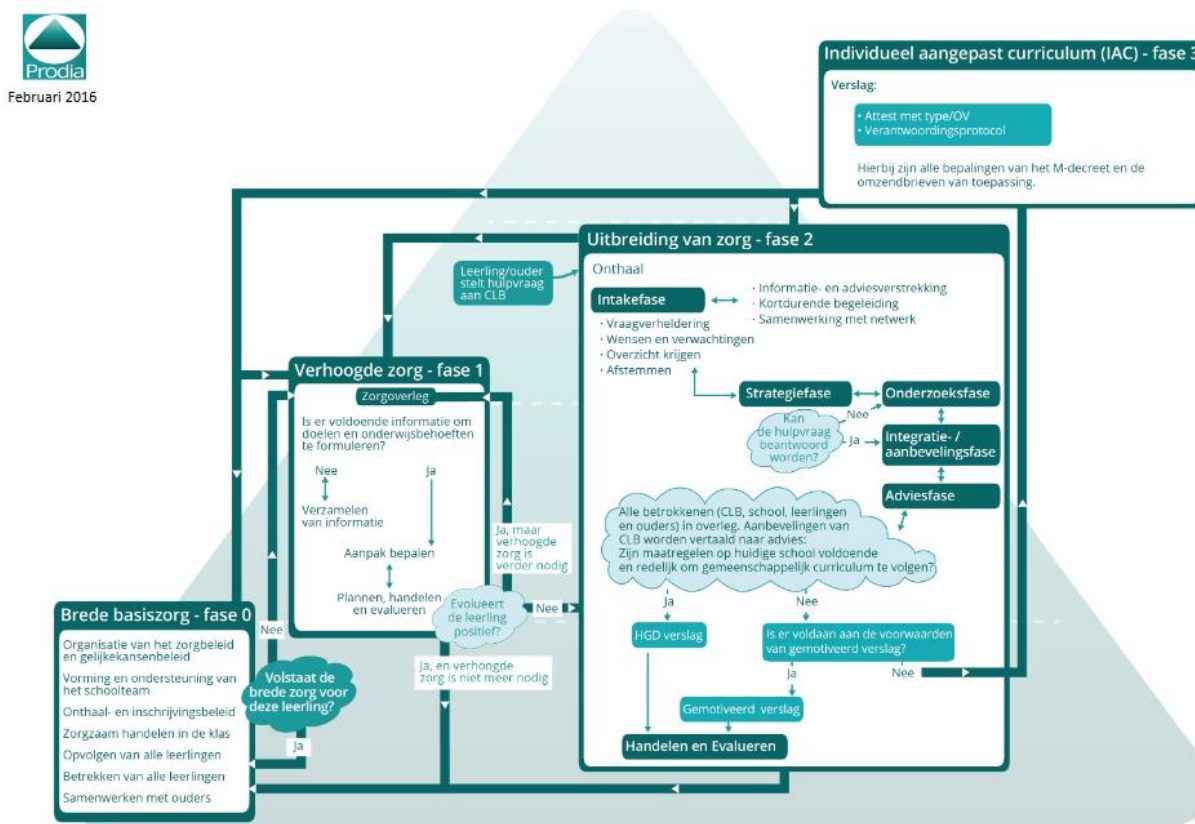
Prodia
Februari 2016

Individueel aangepast curriculum (IAC) - fase 3

Verslag:

• Attest met type/OV
• Verantwoordingsprotocol

Hierbij zijn alle bepalingen van het M-decreet en de omzendbrieven van toepassing.

Uitbreiding van zorg - fase 2

Leerling/ouder stelt hulpvraag aan CLB

Onthaal

Intakefase

· Informatie- en adviesverstrekking
· Kortdurende begeleiding
· Samenwerking met netwerk

· Vraagverheldering
· Wensen en verwachtingen
· Overzicht krijgen
· Afstemmen

Strategiefase

Onderzoeksfase

Kan de hulpvraag beantwoord worden?

Nee

Ja

Integratie- / aanbevelingsfase

Adviesfase

Alle betrokkenen (CLB, school, leerlingen en ouders) in overleg. Aanbevelingen van CLB worden vertaald naar advies: Zijn maatregelen op huidige school voldoende en redelijk om gemeenschappelijk curriculum te volgen?

Ja

Nee

HGD verslag

Is er voldaan aan de voorwaarden van gemotiveerd verslag?

Ja

Nee

Gemotiveerd verslag

Handelen en Evalueren

Verhoogde zorg - fase 1

Zorgoverleg

Is er voldoende informatie om doelen en onderwijsbehoeften te formuleren?

Nee

Ja

Verzamelen van informatie

Aanpak bepalen

Plannen, handelen en evalueren

Ja, maar verhoogde zorg is verder nodig

Evolueert de leerling positief?

Nee

Ja, en verhoogde zorg is niet meer nodig

Brede basiszorg - fase 0

Organisatie van het zorgbeleid en gelijkekansenbeleid

Vorming en ondersteuning van het schoolteam

Onthaal- en inschrijvingsbeleid

Zorgzaam handelen in de klas

Opvolgen van alle leerlingen

Betrekken van alle leerlingen

Samenwerken met ouders

Nee

Volstaat de brede zorg voor deze leerling?

Ja